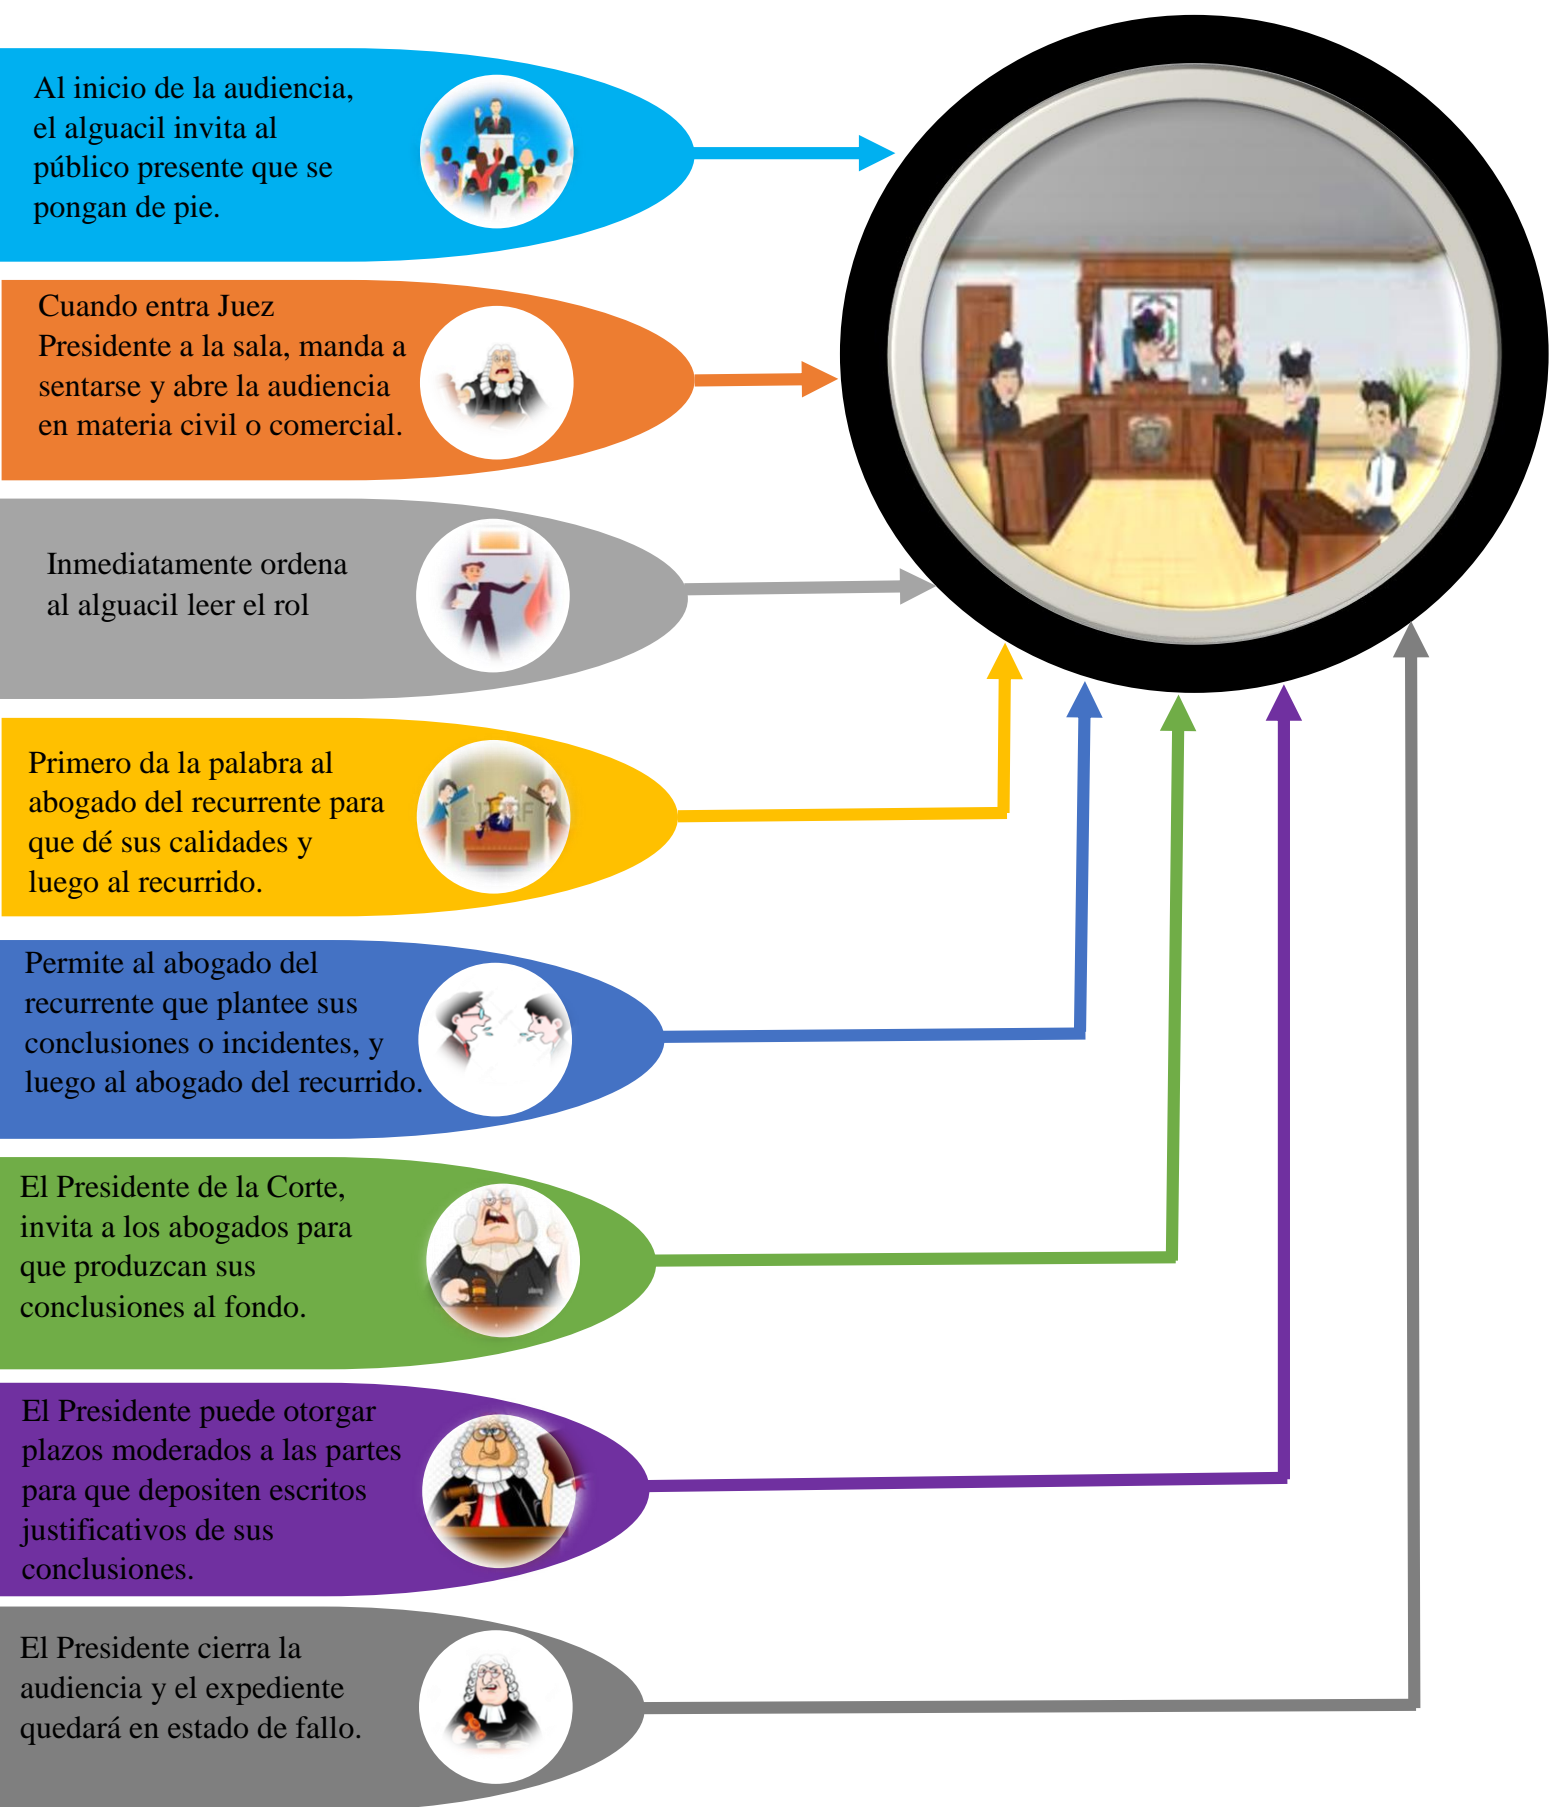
Al inicio de la audiencia, el alguacil invita al público presente que se pongan de pie.

Cuando entra Juez Presidente a la sala, manda a sentarse y abre la audiencia en materia civil o comercial.

Inmediatamente ordena al alguacil leer el rol

Primero da la palabra al abogado del recurrente para que dé sus calidades y luego al recurrido.

Permite al abogado del recurrente que plantee sus conclusiones o incidentes, y luego al abogado del recurrido.

El Presidente de la Corte, invita a los abogados para que produzcan sus conclusiones al fondo.

El Presidente puede otorgar plazos moderados a las partes para que depositen escritos justificativos de sus conclusiones.

El Presidente cierra la audiencia y el expediente quedará en estado de fallo.